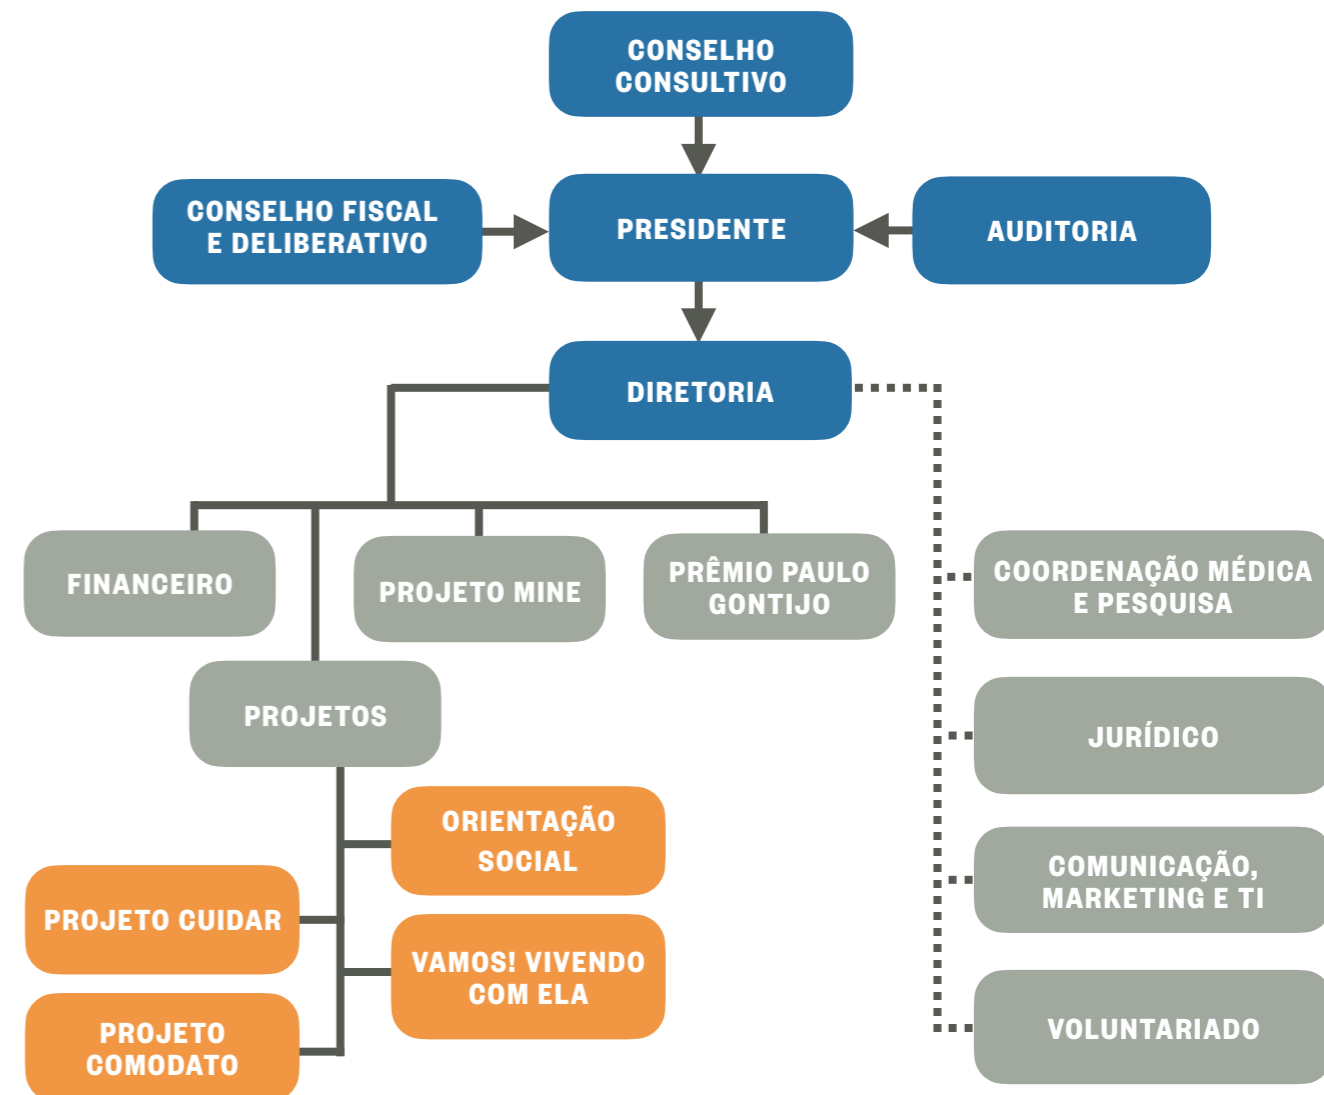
CONSELHO CONSULTIVO

CONSELHO FISCAL E DELIBERATIVO

PRESIDENTE

AUDITORIA

DIRETORIA

FINANCEIRO

PROJETO MINE

PRÊMIO PAULO GONTIJO

COORDENAÇÃO MÉDICA E PESQUISA

PROJETOS

JURÍDICO

ORIENTAÇÃO SOCIAL

COMUNICAÇÃO, MARKETING E TI

PROJETO CUIDAR

VAMOS! VIVENDO COM ELA

PROJETO COMODATO

VOLUNTARIADO